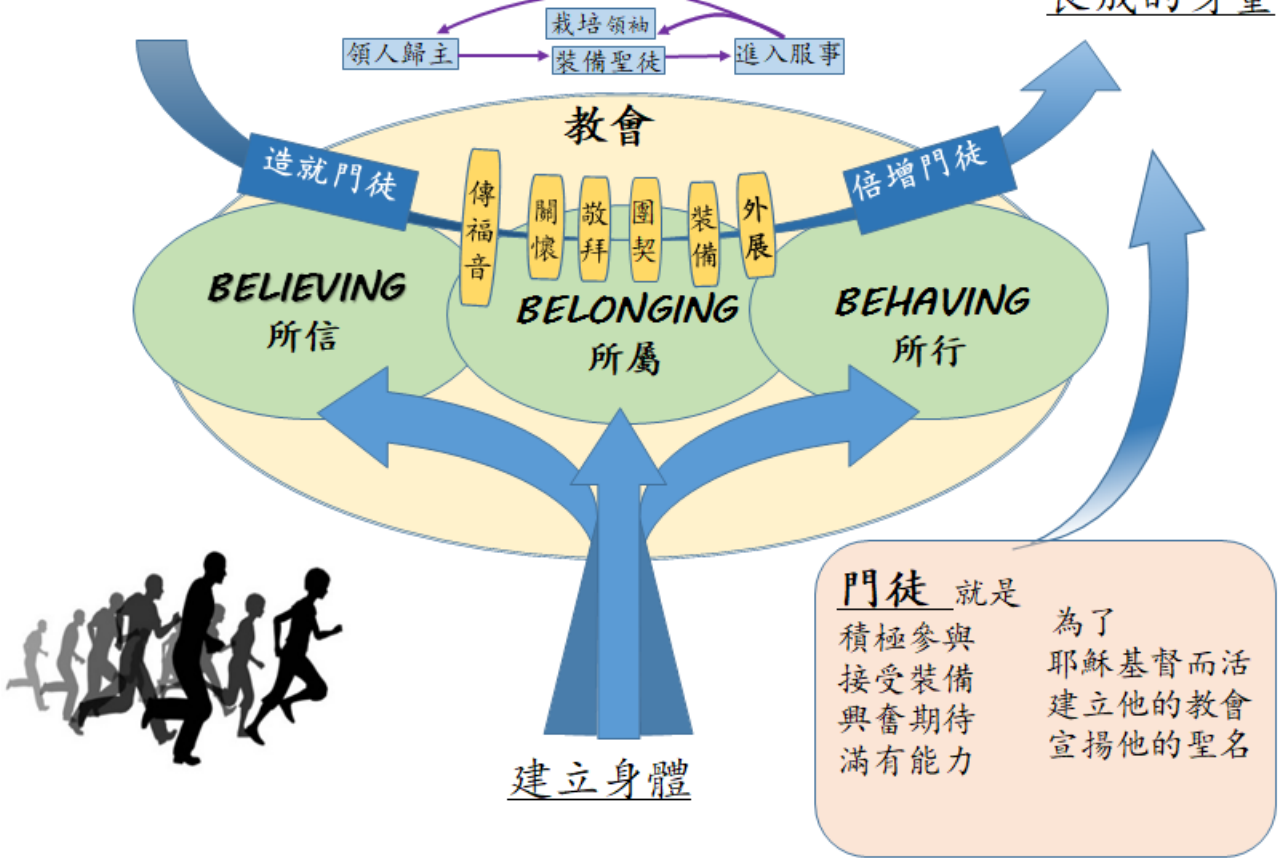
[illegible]

栽培領袖

領人歸主

裝備聖徒

進入服事

教會

造就門徒

倍增門徒

傳福音

關懷

敬拜

團契

裝備

外展

BELIEVING
所信

BELONGING
所屬

BEHAVING
所行

建立身體

門徒 就是

積極參與
接受裝備
興奮期待
滿有能力

為了
耶穌基督而活
建立他的教會
宣揚他的聖名